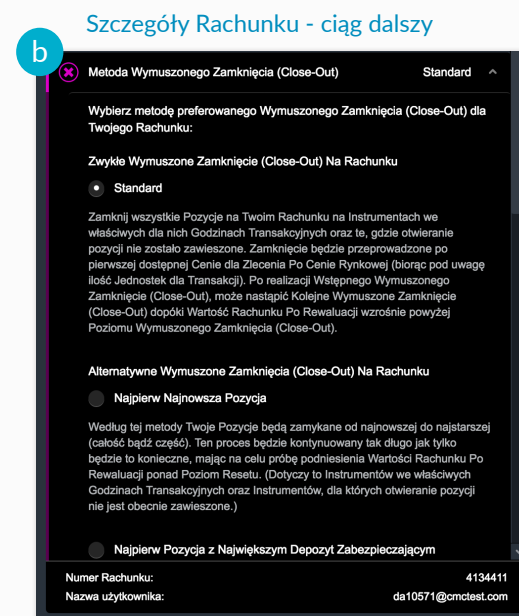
Szczegóły Rachunku - ciąg dalszy

b

Metoda Wymuszonego Zamknięcia (Close-Out) Standard

Wybierz metodę preferowanego Wymuszonego Zamknięcia (Close-Out) dla Twojego Rachunku:

Zwykłe Wymuszone Zamknięcie (Close-Out) Na Rachunku

Standard

Zamknij wszystkie Pozycje na Twoim Rachunku na Instrumentach we właściwych dla nich Godzinach Transakcyjnych oraz te, gdzie otwieranie pozycji nie zostało zawieszone. Zamknięcie będzie przeprowadzone po pierwszej dostępnej Cenie dla Zlecenia Po Cenie Rynkowej (biorąc pod uwagę ilość Jednostek dla Transakcji). Po realizacji Wstępnego Wymuszonego Zamknięcia (Close-Out), może nastąpić Kolejne Wymuszone Zamknięcie (Close-Out) dopóki Wartość Rachunku Po Rewaluacji wzrośnie powyżej Poziomu Wymuszonego Zamknięcia (Close-Out).

Alternatywne Wymuszone Zamknięcia (Close-Out) Na Rachunku

Najpierw Najnowsza Pozycja

Według tej metody Twoje Pozycje będą zamykane od najnowszej do najstarszej (całość bądź część). Ten proces będzie kontynuowany tak długo jak tylko będzie to konieczne, mając na celu próbę podniesienia Wartości Rachunku Po Rewaluacji ponad Poziom Resetu. (Dotyczy to Instrumentów we właściwych Godzinach Transakcyjnych oraz Instrumentów, dla których otwieranie pozycji nie jest obecnie zawieszone.)

Najpierw Pozycja z Największym Depozyt Zabezpieczającym

Numer Rachunku: 4134411
Nazwa użytkownika: da10571@cmctest.com